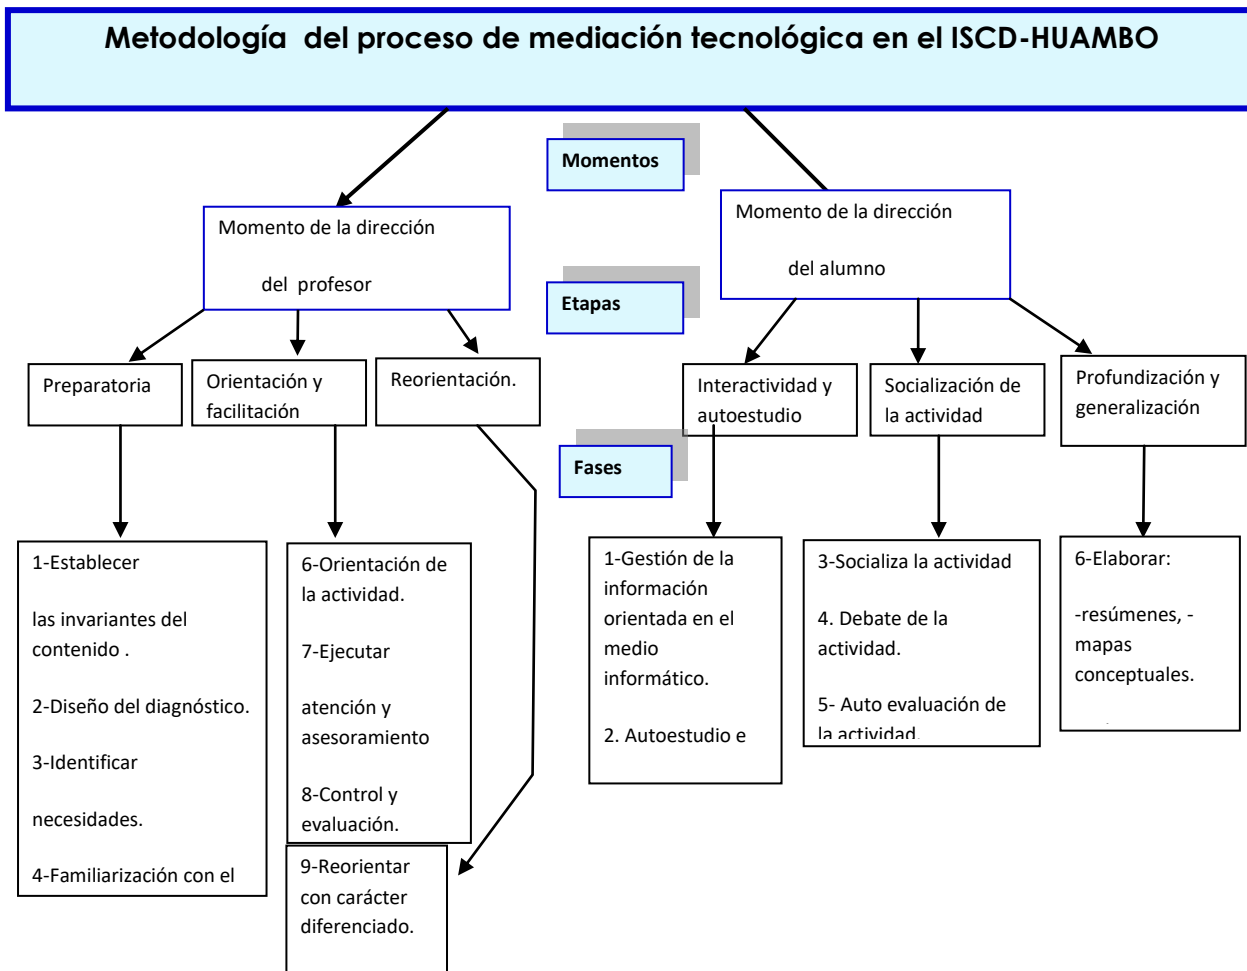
Metodología del proceso de mediación tecnológica en el ISCD-HUAMBO

Momentos

Momento de la dirección del profesor

Momento de la dirección del alumno

Etapas

Preparatoria

Orientación y facilitación

Reorientación.

Interactividad y autoestudio

Socialización de la actividad

Profundización y generalización

Fases

1-Establecer

las invariantes del contenido .

2-Diseño del diagnóstico.

3-Identificar

necesidades.

4-Familiarización con el

6-Orientación de la actividad.

7-Ejecutar

atención y asesoramiento

8-Control y evaluación.

9-Reorientar con carácter diferenciado.

1-Gestión de la información orientada en el medio informático.

2. Autoestudio e

3-Socializa la actividad

4. Debate de la actividad.

5- Auto evaluación de la actividad.

6-Elaborar:

-resúmenes, -mapas conceptuales.